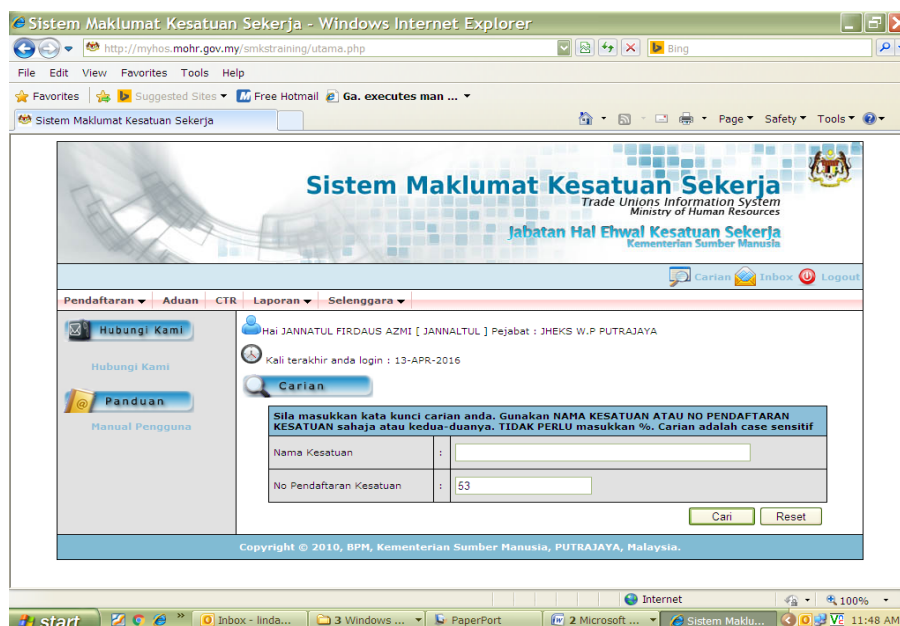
Sistem Maklumat Kesatuan Sekerja - Windows Internet Explorer

http://myhos.mohr.gov.my/smkstraining/utama.php

Bing

File Edit View Favorites Tools Help

Favorites Suggested Sites Free Hotmail Ga. executes man ...

Sistem Maklumat Kesatuan Sekerja

Page Safety Tools

Sistem Maklumat Kesatuan Sekerja
Trade Unions Information System
Ministry of Human Resources
Jabatan Hal Ehwal Kesatuan Sekerja
Kementerian Sumber Manusia

Carian Inbox Logout

Pendaftaran Aduan CTR Laporan Selenggara

Hubungi Kami

Hubungi Kami

Panduan

Manual Pengguna

Hai JANNATUL FIRDAUS AZMI [ JANNALTUL ] Pejabat : JHEKS W.P PUTRAJAYA

Kali terakhir anda login : 13-APR-2016

Carian

Sila masukkan kata kunci carian anda. Gunakan NAMA KESATUAN ATAU NO PENDAFTARAN KESATUAN sahaja atau kedua-duanya. TIDAK PERLU masukkan %. Carian adalah case sensitif

| Nama Kesatuan | : | |
|---|---|---|
| No Pendaftaran Kesatuan | : | 53 |

Cari Reset

Copyright © 2010, BPM, Kementerian Sumber Manusia, PUTRAJAYA, Malaysia.

Internet 100%

start Inbox - linda... 3 Windows ... PaperPort 2 Microsoft ... Sistem Maklu... 11:48 AM